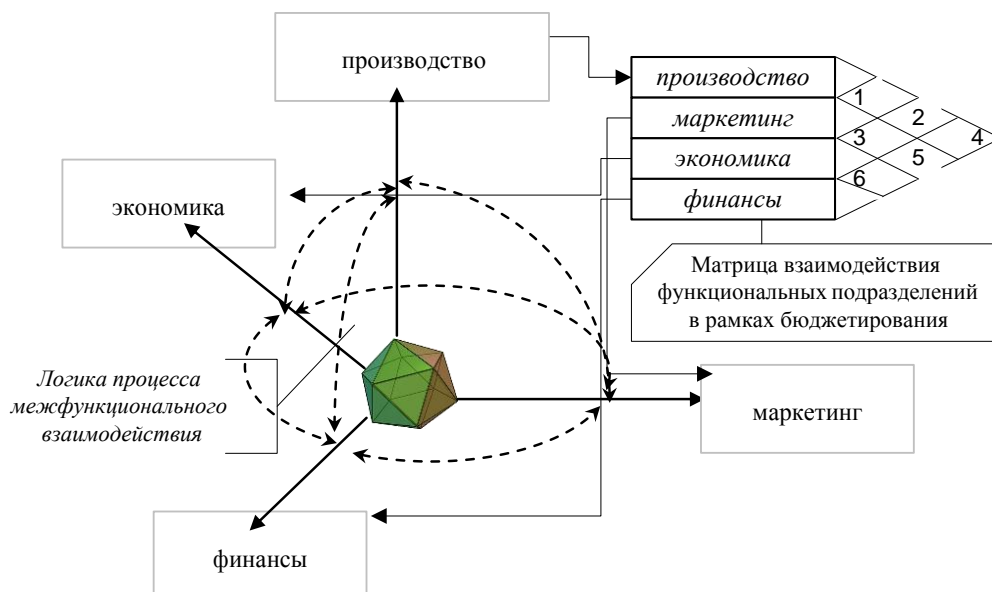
производство

производство
маркетинг
экономика
финансы

1
2
3
4
5
6

экономика

Матрица взаимодействия функциональных подразделений в рамках бюджетирования

Логика процесса межфункционального взаимодействия

маркетинг

финансы